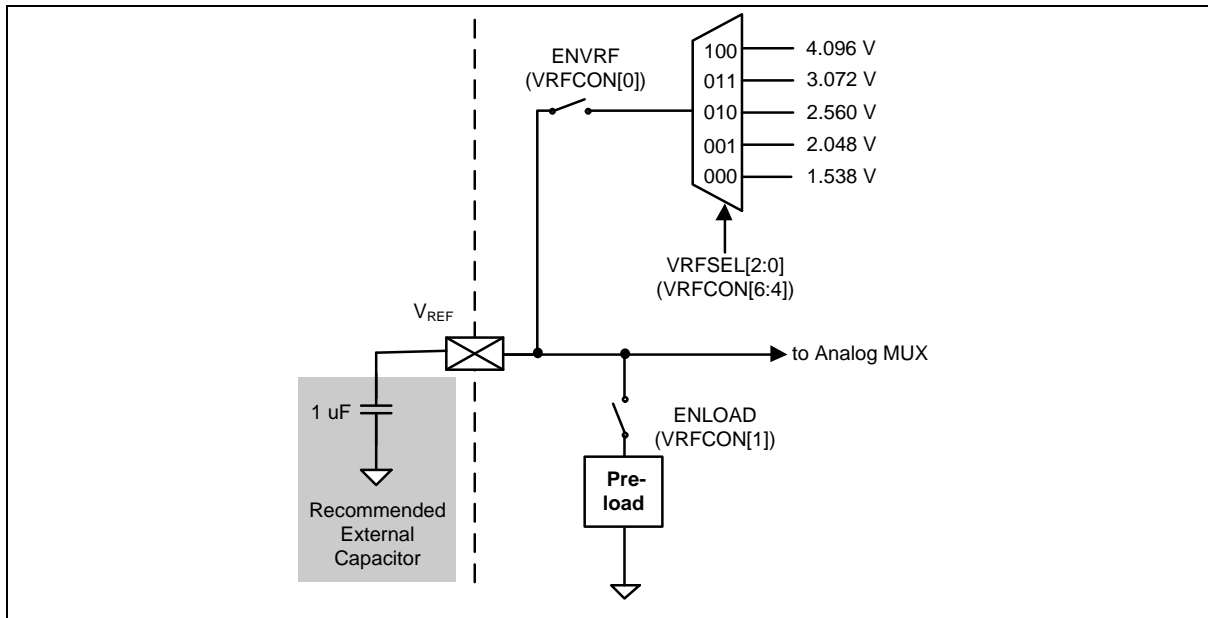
ENVRF
(VRFCON[0])

100
011
010
001
000

4.096 V
3.072 V
2.560 V
2.048 V
1.538 V

VRFSEL[2:0]
(VRFCON[6:4])

$V_{REF}$

to Analog MUX

1 uF

ENLOAD
(VRFCON[1])

Pre-
load

Recommended
External
Capacitor